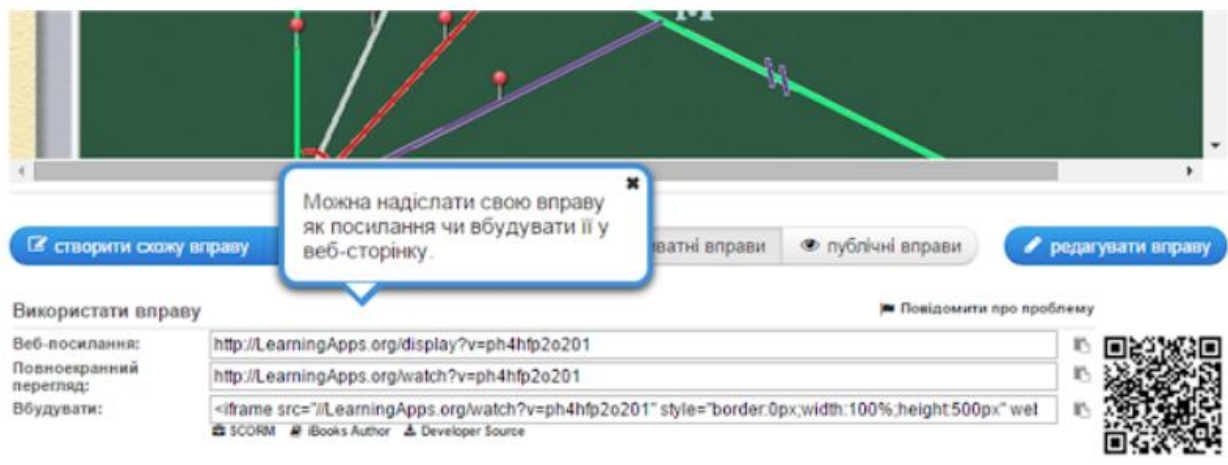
Можна надіслати свою вправу як посилання чи вбудувати її у веб-сторінку.

створити схожу вправу

ватні вправи

публічні вправи

редагувати вправу

Використати вправу

Повідомити про проблему

| Веб-посилання: | http://LearningApps.org/display?v=ph4hfp2o201 |
|---|---|
| Повноекранний перегляд: | http://LearningApps.org/watch?v=ph4hfp2o201 |
| Вбудувати: | <iframe src="//LearningApps.org/watch?v=ph4hfp2o201" style="border:0px;width:100%;height:500px" wel |

SCORM iBooks Author Developer Source